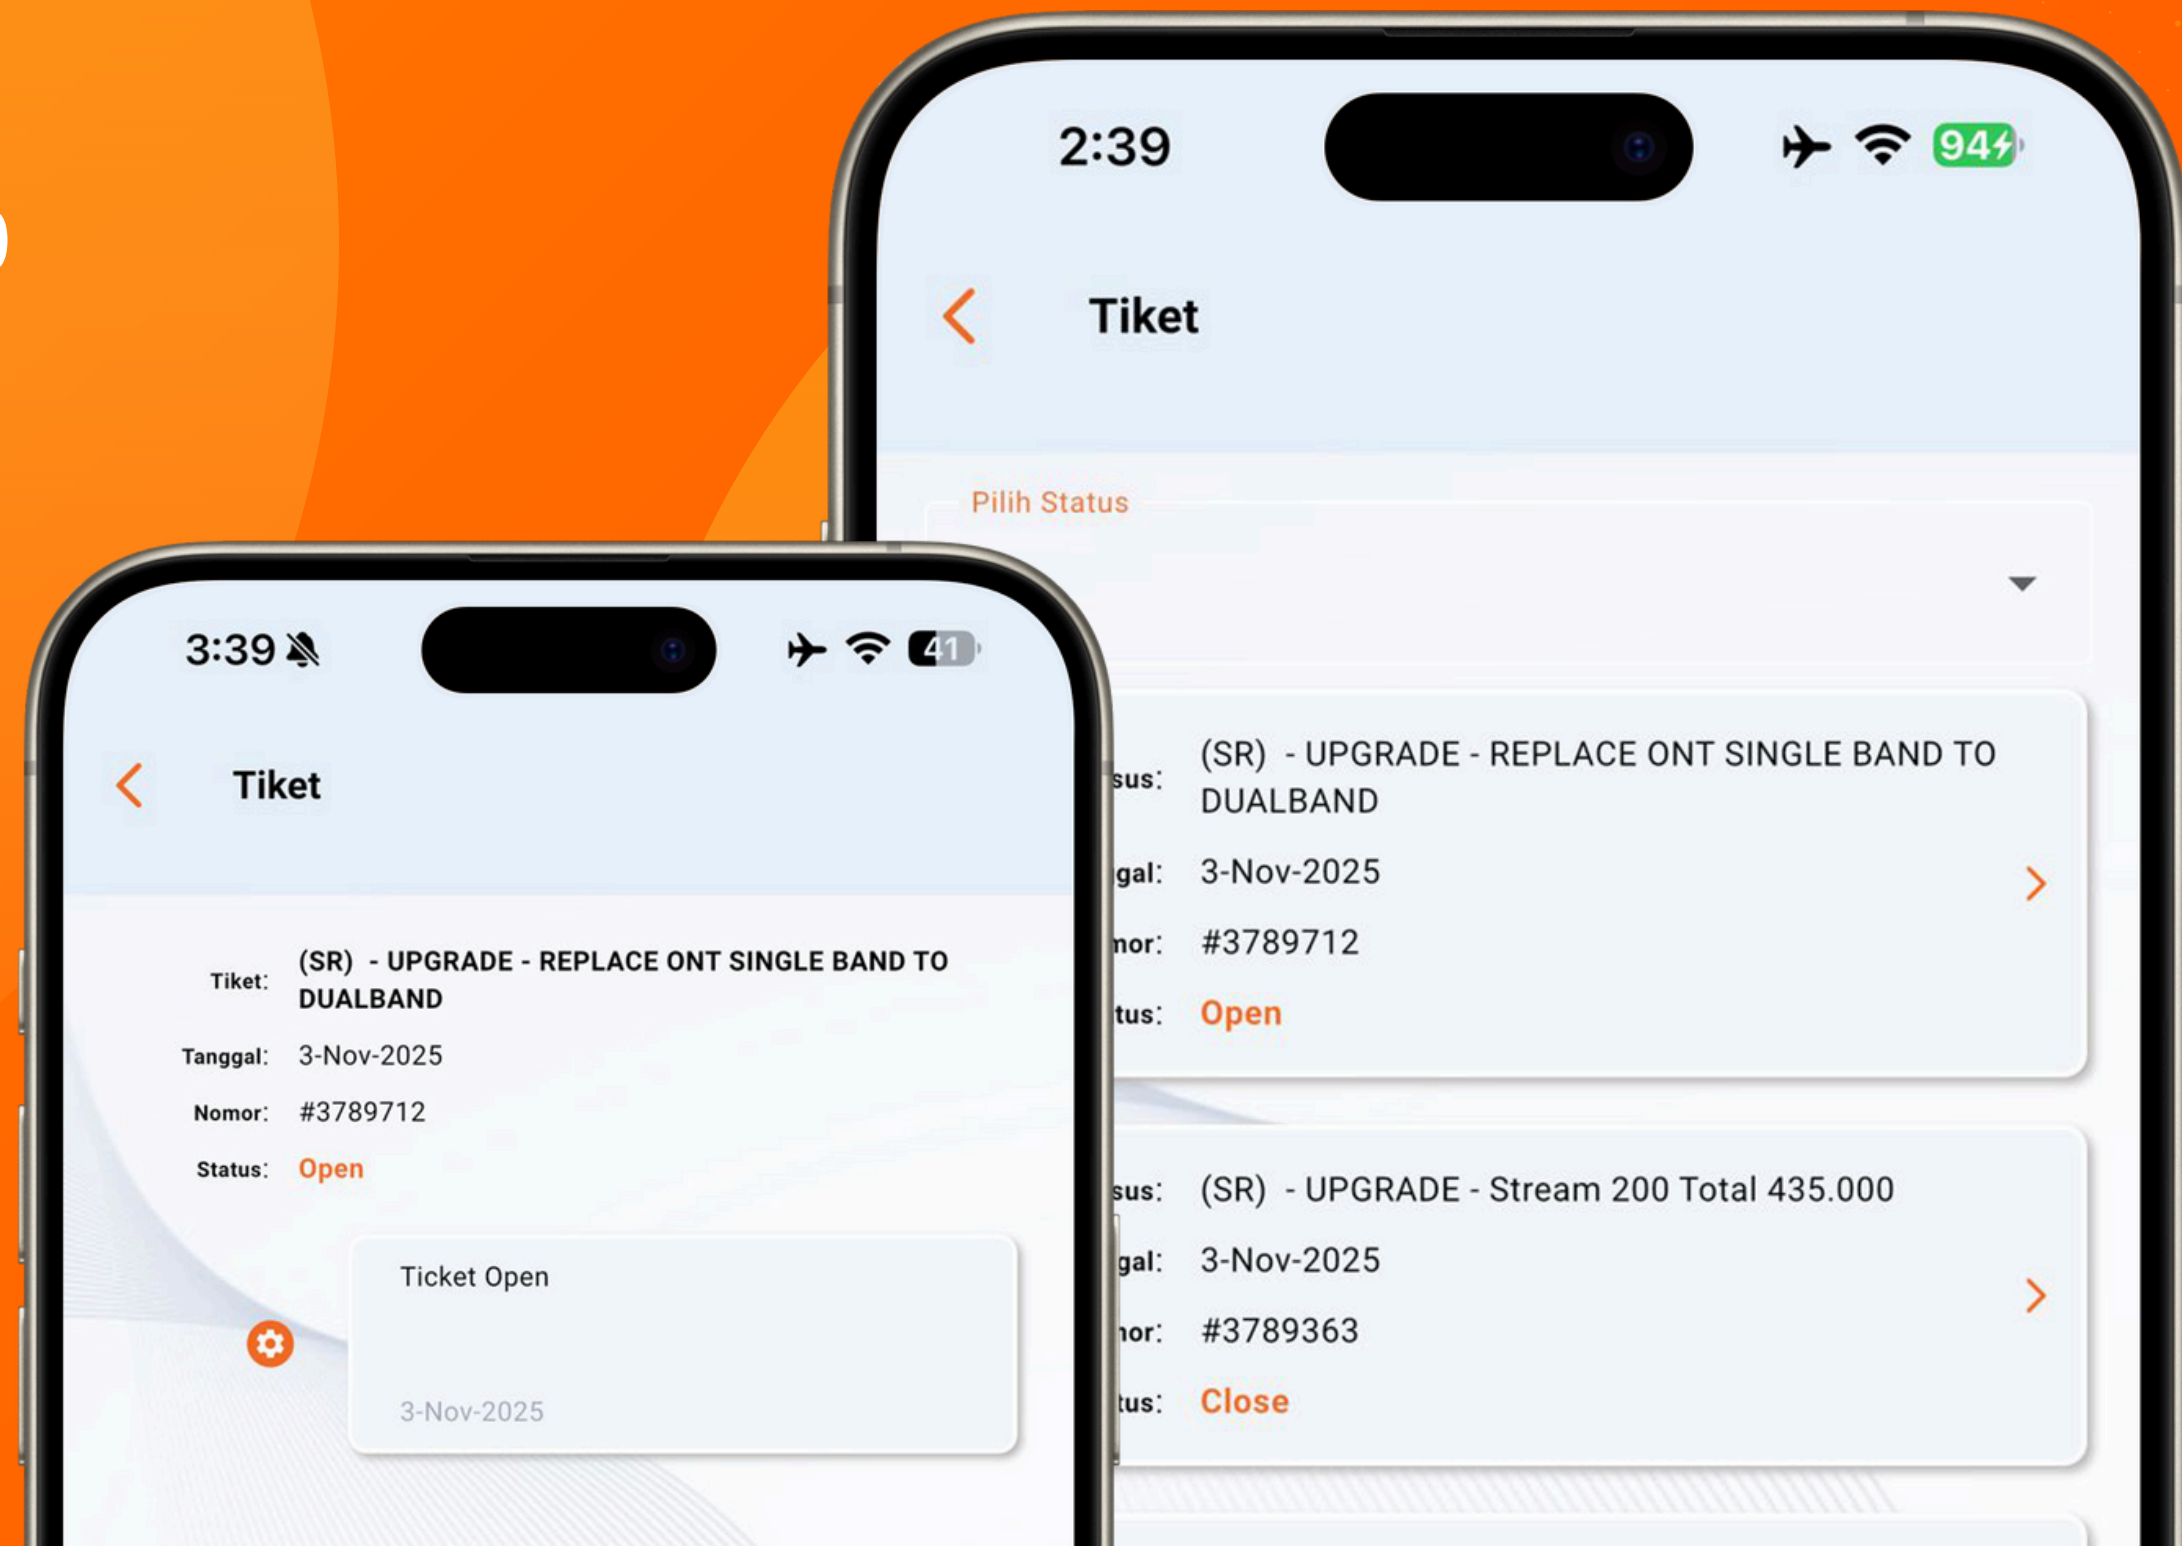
2:39

94

Tiket

Pilih Status

sus: (SR) - UPGRADE - REPLACE ONT SINGLE BAND TO DUALBAND

gal: 3-Nov-2025

nor: #3789712

tus: Open

sus: (SR) - UPGRADE - Stream 200 Total 435.000

gal: 3-Nov-2025

nor: #3789363

tus: Close

3:39

41

Tiket

Tiket: (SR) - UPGRADE - REPLACE ONT SINGLE BAND TO DUALBAND

Tanggal: 3-Nov-2025

Nomor: #3789712

Status: Open

Ticket Open

3-Nov-2025